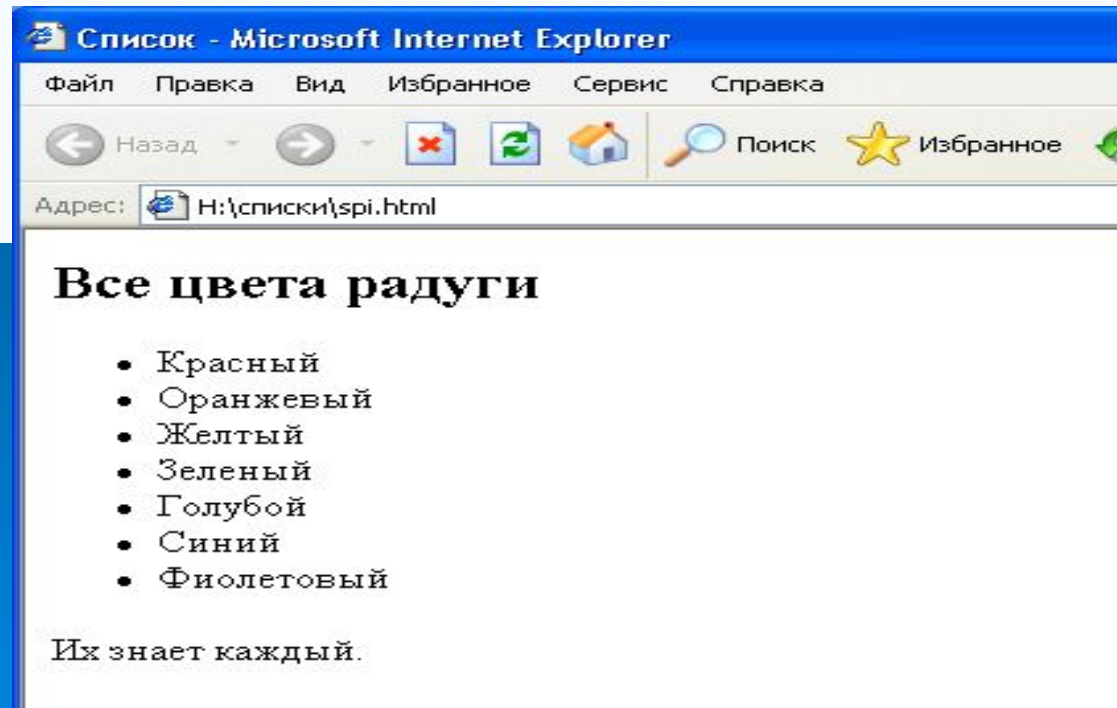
Список - Microsoft Internet Explorer

Файл Правка Вид Избранное Сервис Справка

Назад Поиск Избранное

Адрес: H:\списки\spi.html

Все цвета радуги

- Красный
- Оранжевый
- Желтый
- Зеленый
- Голубой
- Синий
- Фиолетовый

Их знает каждый.